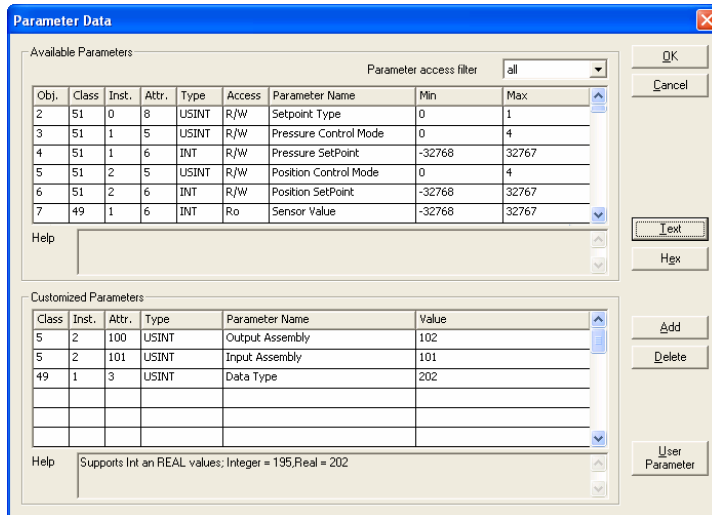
Parameter Data

Available Parameters

Parameter access filter all

| Obj. | Class | Inst. | Attr. | Type | Access | Parameter Name | Min | Max |
|---|---|---|---|---|---|---|---|---|
| 2 | 51 | 0 | 8 | USINT | R/W | Setpoint Type | 0 | 1 |
| 3 | 51 | 1 | 5 | USINT | R/W | Pressure Control Mode | 0 | 4 |
| 4 | 51 | 1 | 6 | INT | R/W | Pressure SetPoint | -32768 | 32767 |
| 5 | 51 | 2 | 5 | USINT | R/W | Position Control Mode | 0 | 4 |
| 6 | 51 | 2 | 6 | INT | R/W | Position SetPoint | -32768 | 32767 |
| 7 | 49 | 1 | 6 | INT | Ro | Sensor Value | -32768 | 32767 |

Help

Customized Parameters

| Class | Inst. | Attr. | Type | Parameter Name | Value |
|---|---|---|---|---|---|
| 5 | 2 | 100 | USINT | Output Assembly | 102 |
| 5 | 2 | 101 | USINT | Input Assembly | 101 |
| 49 | 1 | 3 | USINT | Data Type | 202 |
| | | | | | |
| | | | | | |
| | | | | | |

Help Supports Int an REAL values; Integer = 195,Real = 202

OK
Cancel
Text
Hex
Add
Delete
User Parameter